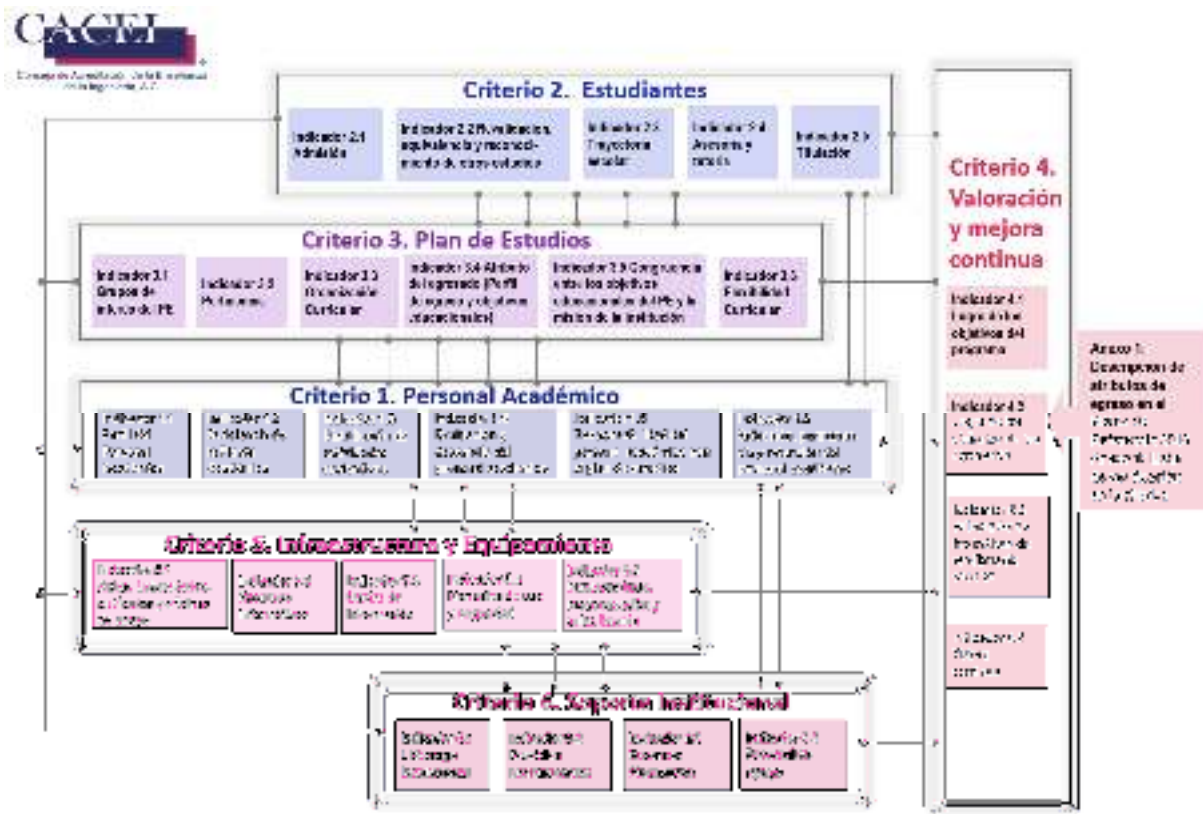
CACEI

Consejo de Acreditación de la Enseñanza de la Ingeniería, A.C.

Criterio 2. Estudiantes

Indicador 2.1 Admisión

Indicador 2.2 Revalidación, equivalencia y reconocimiento de otros estudios

Indicador 2.3 Trayectoria escolar

Indicador 2.4 Asesoría y tutoría

Indicador 2.5 Titulación

Criterio 3. Plan de Estudios

Indicador 3.1 Grupos de interés del PE

Indicador 3.2 Pertinencia

Indicador 3.3 Organización Curricular

Indicador 3.4 Atributo del egresado (Perfil de egreso y objetivos educacionales)

Indicador 3.5 Congruencia entre los objetivos educacionales del PE y la misión de la institución

Indicador 3.6 Flexibilidad Curricular

Criterio 4. Valoración y mejora continua

Indicador 4.1 Logro de los objetivos del programa

Indicador 4.2 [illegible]

Indicador 4.3 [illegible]

Indicador 4.4 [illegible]

Anexo 1: Desempeño de atributos de egreso en el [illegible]

Criterio 1. Personal Académico

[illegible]

Criterio 5. Infraestructura y Equipamiento

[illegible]

Criterio 6. Soporte Institucional

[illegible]